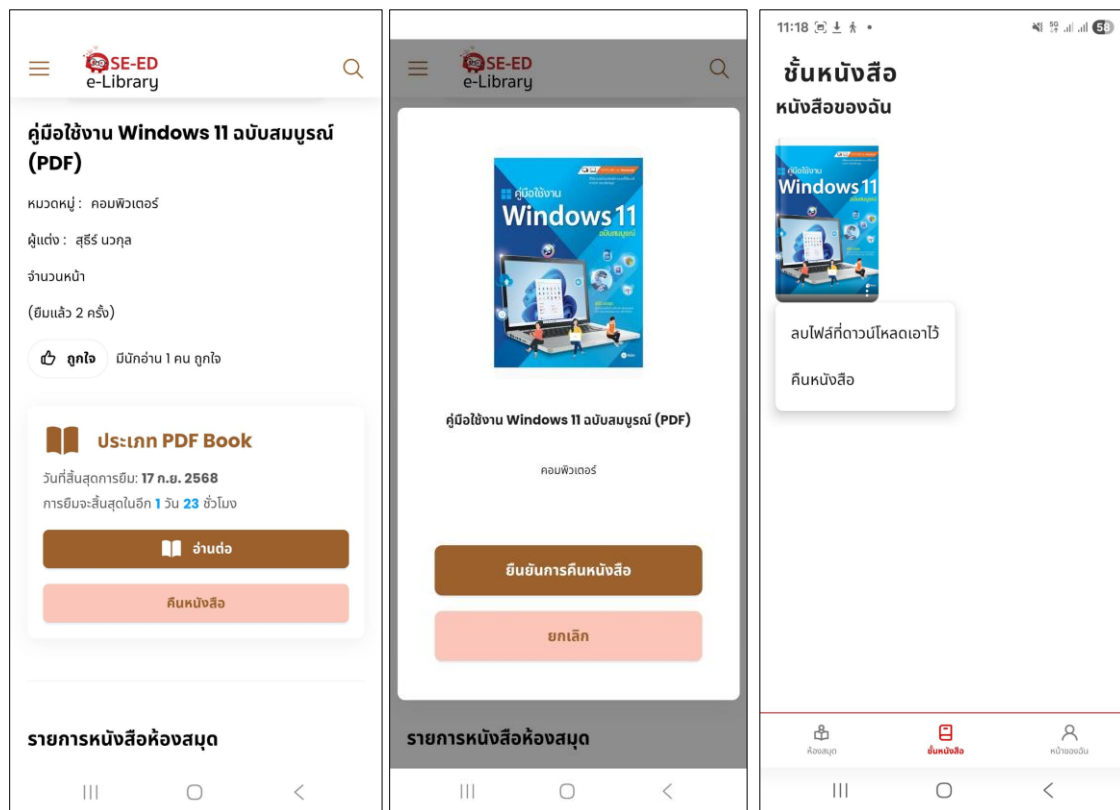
SE-ED
e-Library

คู่มือใช้งาน Windows 11 ฉบับสมบูรณ์ (PDF)

หมวดหมู่ : คอมพิวเตอร์

ผู้แต่ง : สุธีร์ นวกุล

จำนวนหน้า

(ยืมแล้ว 2 ครั้ง)

ถูกใจ มีนักอ่าน 1 คน ถูกใจ

ประเภท PDF Book

วันที่สิ้นสุดการยืม: 17 ก.ย. 2568

การยืมจะสิ้นสุดในอีก 1 วัน 23 ชั่วโมง

อ่านต่อ

คืนหนังสือ

รายการหนังสือห้องสมุด

SE-ED
e-Library

คู่มือใช้งาน
Windows 11
ฉบับสมบูรณ์

คู่มือใช้งาน Windows 11 ฉบับสมบูรณ์ (PDF)

คอมพิวเตอร์

ยืนยันการคืนหนังสือ

ยกเลิก

รายการหนังสือห้องสมุด

11:18

ชั้นหนังสือ

หนังสือของฉัน

คู่มือใช้งาน
Windows 11
ฉบับสมบูรณ์

ลบไฟล์ที่ดาวน์โหลดเอาไว้

คืนหนังสือ

ห้องสมุด

ชั้นหนังสือ

หน้าของฉัน